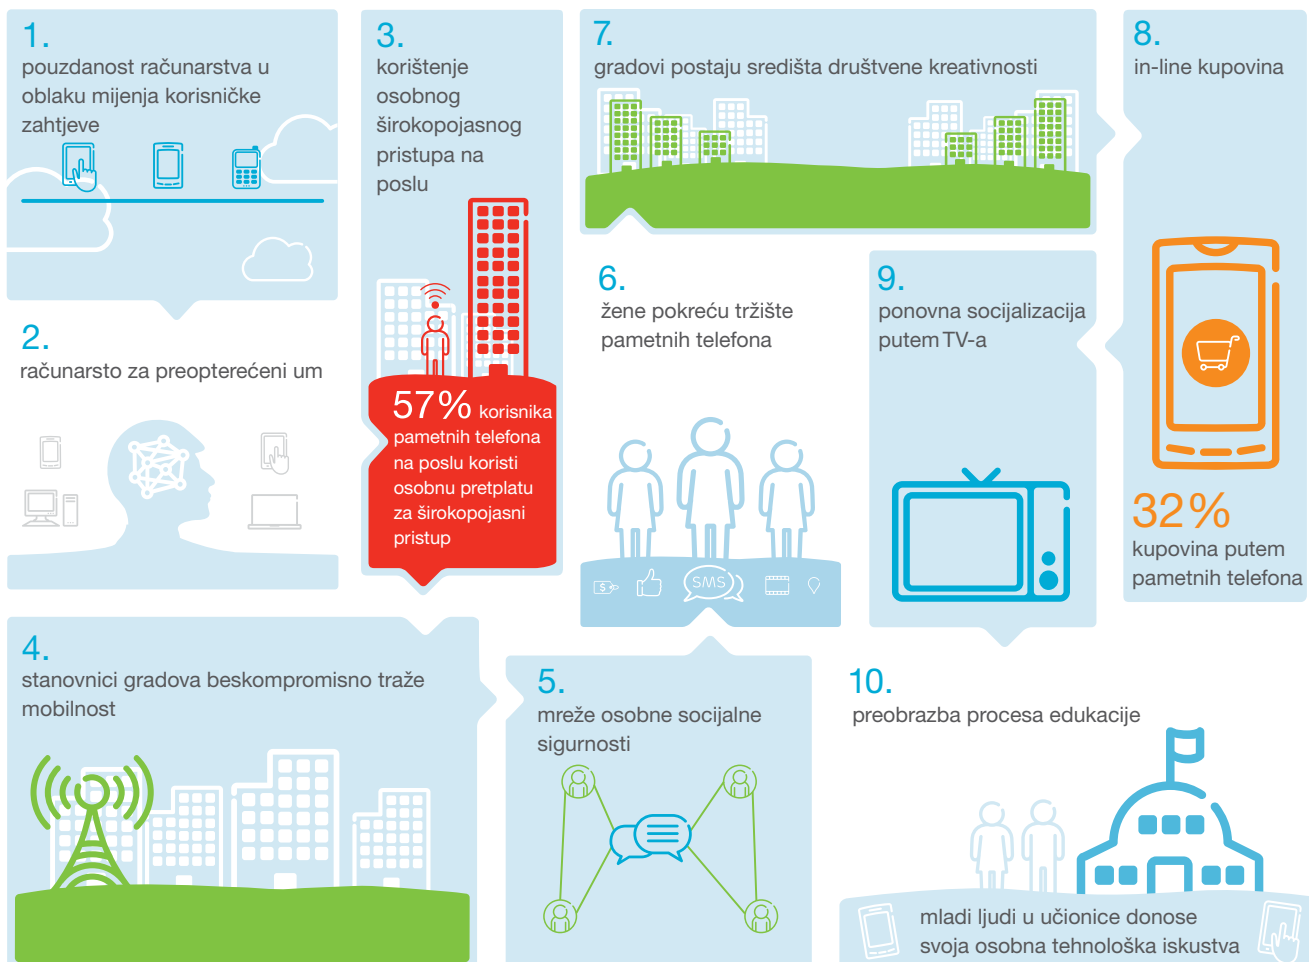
1.
pouzdanost računarstva u oblaku mijenja korisničke zahtjeve

3.
korištenje osobnog širokopojasnog pristupa na poslu

57% korisnika pametnih telefona na poslu koristi osobnu pretplatu za širokopojasni pristup

7.
gradovi postaju središta društvene kreativnosti

8.
in-line kupovina

32%
kupovina putem pametnih telefona

2.
računarsto za preopterećeni um

6.
žene pokreću tržište pametnih telefona

SMS

9.
ponovna socijalizacija putem TV-a

4.
stanovnici gradova beskompromisno traže mobilnost

5.
mreže osobne socijalne sigurnosti

10.
preobrazba procesa edukacije

mladi ljudi u učionice donose svoja osobna tehnološka iskustva